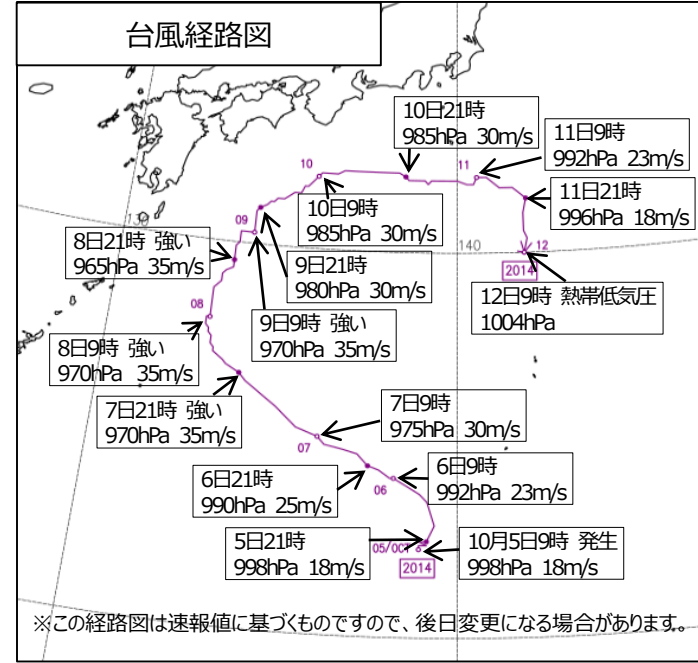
台風経路図

10日21時
985hPa 30m/s

11日9時
992hPa 23m/s

11日21時
996hPa 18m/s

10日9時
985hPa 30m/s

8日21時 強い
965hPa 35m/s

9日21時
980hPa 30m/s

12日9時 熱帯低気圧
1004hPa

9日9時 強い
970hPa 35m/s

8日9時 強い
970hPa 35m/s

7日21時 強い
970hPa 35m/s

7日9時
975hPa 30m/s

6日21時
990hPa 25m/s

6日9時
992hPa 23m/s

5日21時
998hPa 18m/s

10月5日9時 発生
998hPa 18m/s

10
11
12
09
08
07
06
05/00
140
2014
2014

※この経路図は速報値に基づくものですので、後日変更になる場合があります。